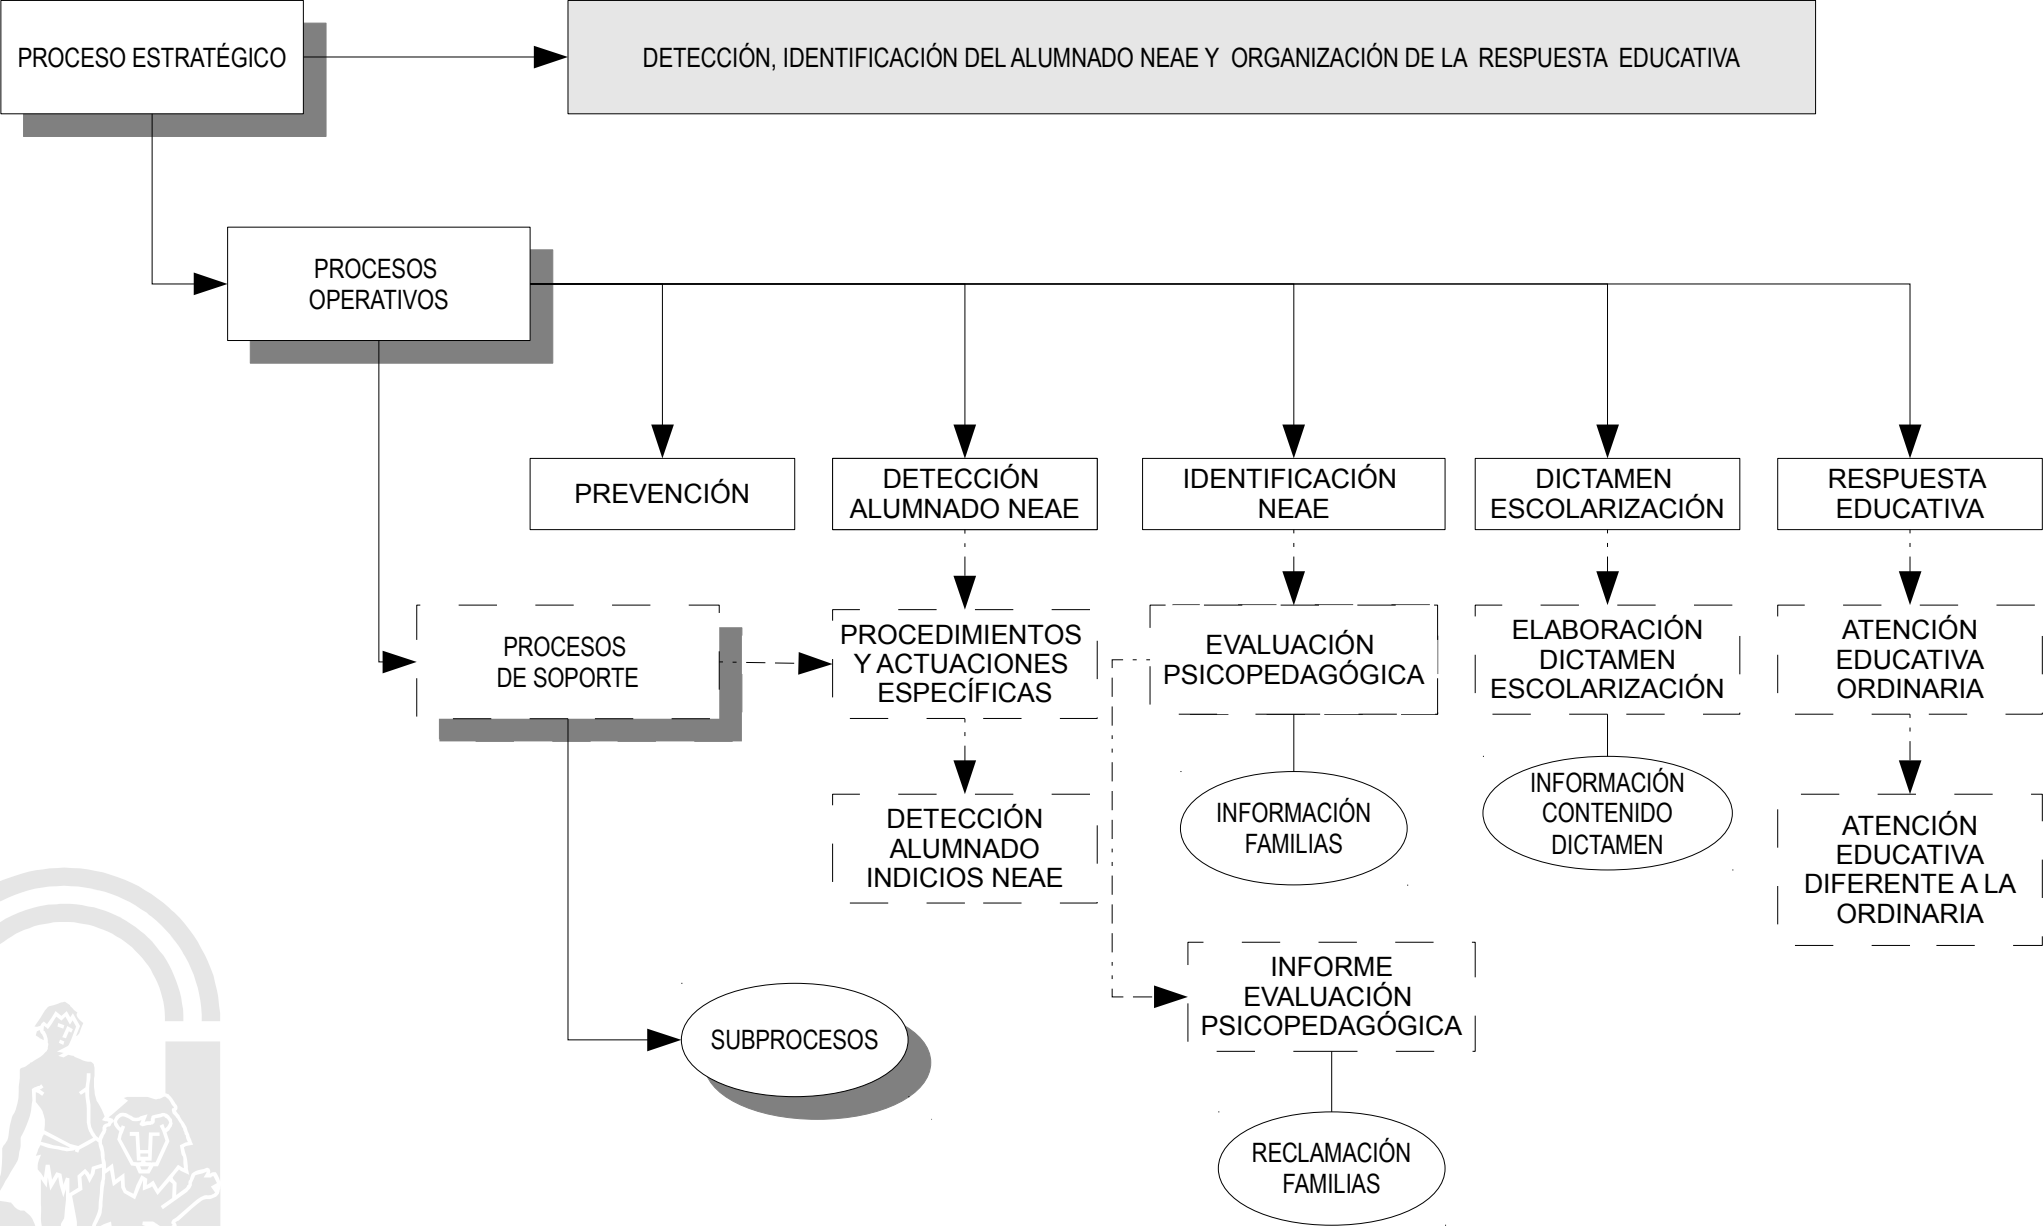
PROCESO ESTRATÉGICO

DETECCIÓN, IDENTIFICACIÓN DEL ALUMNADO NEAE Y ORGANIZACIÓN DE LA RESPUESTA EDUCATIVA

PROCESOS OPERATIVOS

PREVENCIÓN

DETECCIÓN ALUMNADO NEAE

IDENTIFICACIÓN NEAE

DICTAMEN ESCOLARIZACIÓN

RESPUESTA EDUCATIVA

PROCESOS DE SOPORTE

PROCEDIMIENTOS Y ACTUACIONES ESPECÍFICAS

EVALUACIÓN PSICOPEDAGÓGICA

ELABORACIÓN DICTAMEN ESCOLARIZACIÓN

ATENCIÓN EDUCATIVA ORDINARIA

DETECCIÓN ALUMNADO INDICIOS NEAE

INFORMACIÓN FAMILIAS

INFORMACIÓN CONTENIDO DICTAMEN

ATENCIÓN EDUCATIVA DIFERENTE A LA ORDINARIA

INFORME EVALUACIÓN PSICOPEDAGÓGICA

SUBPROCESOS

RECLAMACIÓN FAMILIAS